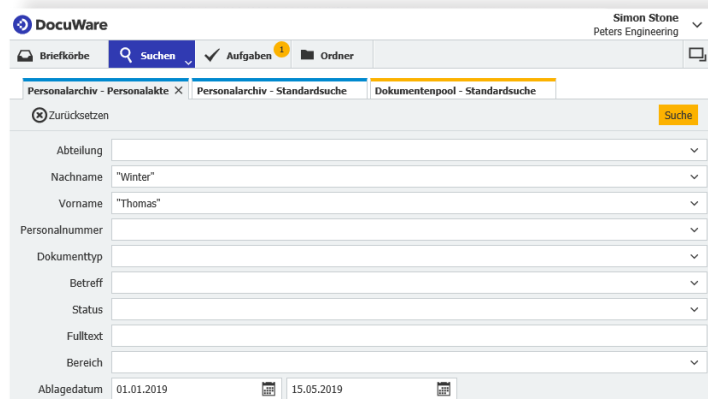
DocuWare

Simon Stone
Peters Engineering

Briefkörbe
Suchen
Aufgaben 1
Ordner

Personalarchiv - Personalakte
Personalarchiv - Standardsuche
Dokumentenpool - Standardsuche

Zurücksetzen
Suche

| | |
|---|---|
| Abteilung | |
| Nachname | "Winter" |
| Vorname | "Thomas" |
| Personalnummer | |
| Dokumenttyp | |
| Betreff | |
| Status | |
| Fulltext | |
| Bereich | |
| Ablagedatum | 01.01.2019 15.05.2019 |